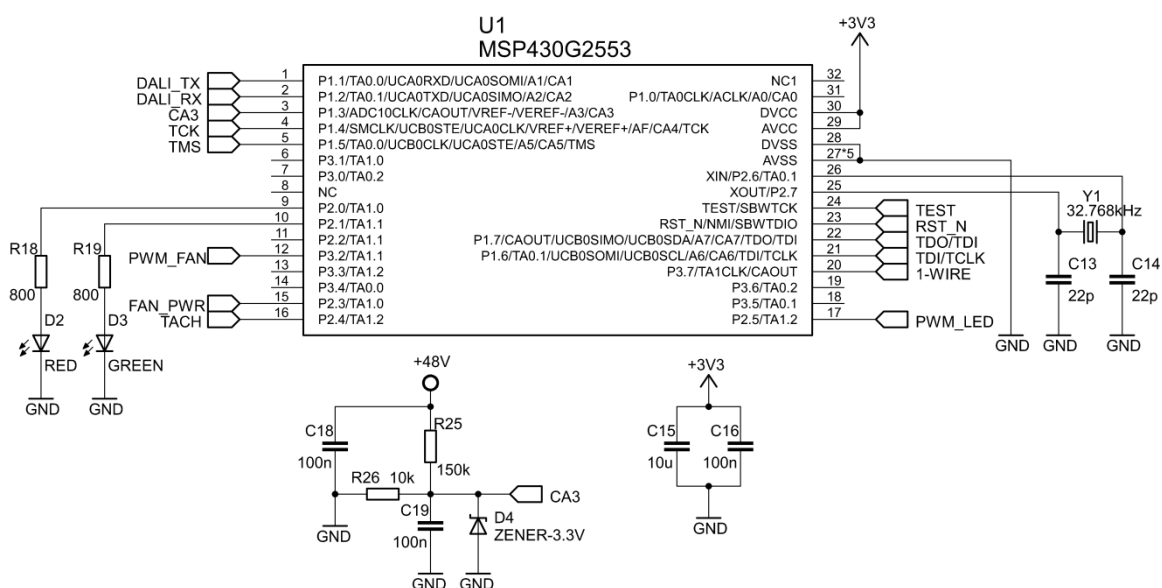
U1
MSP430G2553

+3V3

DALI_TX
DALI_RX
CA3
TCK
TMS

1 P1.1/TA0.0/UCA0RXD/UCA0SOMI/A1/CA1
2 P1.2/TA0.1/UCA0TXD/UCA0SIMO/A2/CA2
3 P1.3/ADC10CLK/CAOUT/VREF-/VEREF-/A3/CA3
4 P1.4/SMCLK/UCB0STE/UCA0CLK/VREF+/VEREF+/AF/CA4/TCK
5 P1.5/TA0.0/UCB0CLK/UCA0STE/A5/CA5/TMS
6 P3.1/TA1.0
7 P3.0/TA0.2
8 NC
9 P2.0/TA1.0
10 P2.1/TA1.1
11 P2.2/TA1.1
12 P3.2/TA1.1
13 P3.3/TA1.2
14 P3.4/TA0.0
15 P2.3/TA1.0
16 P2.4/TA1.2

NC1 32
P1.0/TA0CLK/ACLK/A0/CA0 31
DVCC 30
AVCC 29
DVSS 28
AVSS 27*5
XIN/P2.6/TA0.1 26
XOUT/P2.7 25
TEST/SBWTCK 24
RST_N/NMI/SBWTDIO 23
P1.7/CAOUT/UCB0SIMO/UCB0SDA/A7/CA7/TDO/TDI 22
P1.6/TA0.1/UCB0SOMI/UCB0SCL/A6/CA6/TDI/TCLK 21
P3.7/TA1CLK/CAOUT 20
P3.6/TA0.2 19
P3.5/TA0.1 18
P2.5/TA1.2 17

TEST
RST_N
TDO/TDI
TDI/TCLK
1-WIRE
PWM_LED

Y1
32.768kHz
C13
22p
C14
22p
GND GND GND

R18
800
R19
800
PWM_FAN
FAN_PWR
TACH
D2
RED
D3
GREEN
GND GND

+48V
C18
100n
R25
150k
R26 10k
CA3
C19
100n
D4
ZENER-3.3V
GND GND GND

+3V3
C15
10u
C16
100n
GND